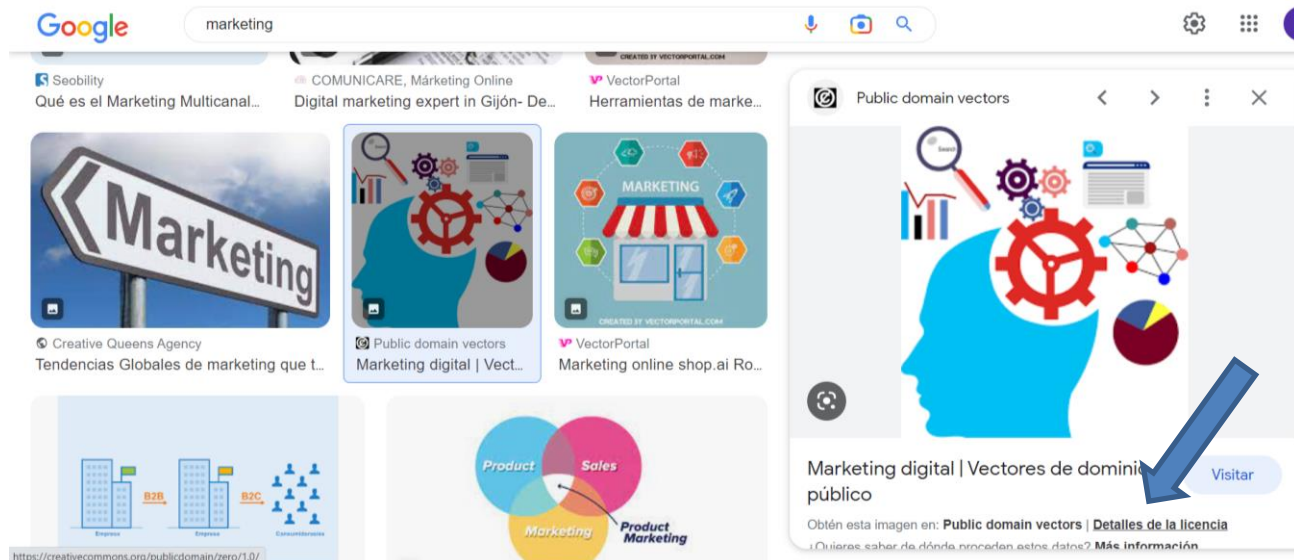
Google

marketing

Seobility
Qué es el Marketing Multicanal...

COMUNICARE, Márketing Online
Digital marketing expert in Gijón- De...

CREATED BY VECTORPORTAL.COM
VectorPortal
Herramientas de marke...

Marketing

Creative Queens Agency
Tendencias Globales de marketing que t...

Public domain vectors
Marketing digital | Vect...

MARKETING
CREATED BY VECTORPORTAL.COM
VectorPortal
Marketing online shop.ai Ro...

B2B
B2C
Empresa
Empresa
Consumidores

Product
Sales
Marketing
Product Marketing

https://creativecommons.org/publicdomain/zero/1.0/

Public domain vectors

Search

Marketing digital | Vectores de dominio público

Visitar

Obtén esta imagen en: Public domain vectors | Detalles de la licencia

¿Quieres saber de dónde proceden estos datos? Más información